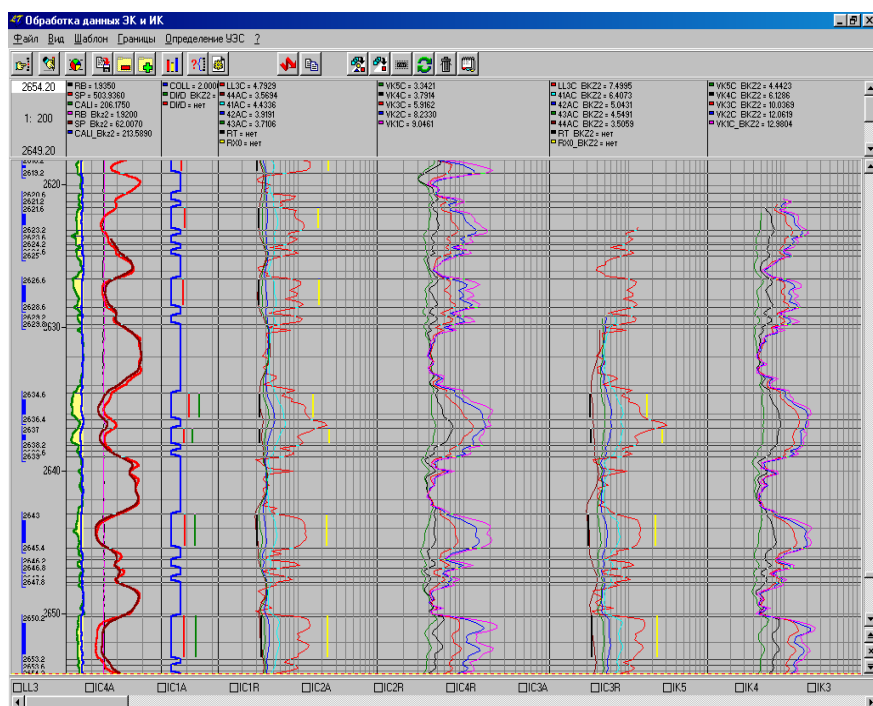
Обработка данных ЭК и ИК

Файл Вид Шаблон Границы Определение УЭС ?

2654.20
1: 200
2649.20

RB = 1.9350
SP = 503.9360
CALI = 206.1750
RB_Bkz2 = 1.9200
SP_Bkz2 = 62.0070
CALI_Bkz2 = 213.5890

COLL = 2.000
DVD_BKZ2 =
DVD = нет

LL3C = 4.7929
44AC = 3.5694
41AC = 4.4336
42AC = 3.9191
43AC = 3.7106
RT = нет
RX0 = нет

VK5C = 3.3421
VK4C = 3.7914
VK3C = 5.9162
VK2C = 8.2330
VK1C = 9.0461

LL3C_BKZ2 = 7.4995
41AC_BKZ2 = 6.4073
42AC_BKZ2 = 5.0431
43AC_BKZ2 = 4.5491
44AC_BKZ2 = 3.5059
RT_BKZ2 = нет
RX0_BKZ2 = нет

VK5C_BKZ2 = 4.4423
VK4C_BKZ2 = 6.1286
VK3C_BKZ2 = 10.0369
VK2C_BKZ2 = 12.0619
VK1C_BKZ2 = 12.9804

2619.2
2620
2620.6
2621.2
2621.6
2623.2
2623.6
2624.2
2624.6
2625
2626.6
2628.6
2629.2
2629.8
2630
2634.6
2636.4
2637
2638.2
2638.6
2639
2640
2643
2645.4
2646.2
2646.8
2647.6
2650
2650.2
2653.2
2653.6

IL3 IC4A IC1A IC1R IC2A IC2R IC4R IC3A IC3R IK5 IK4 IK3